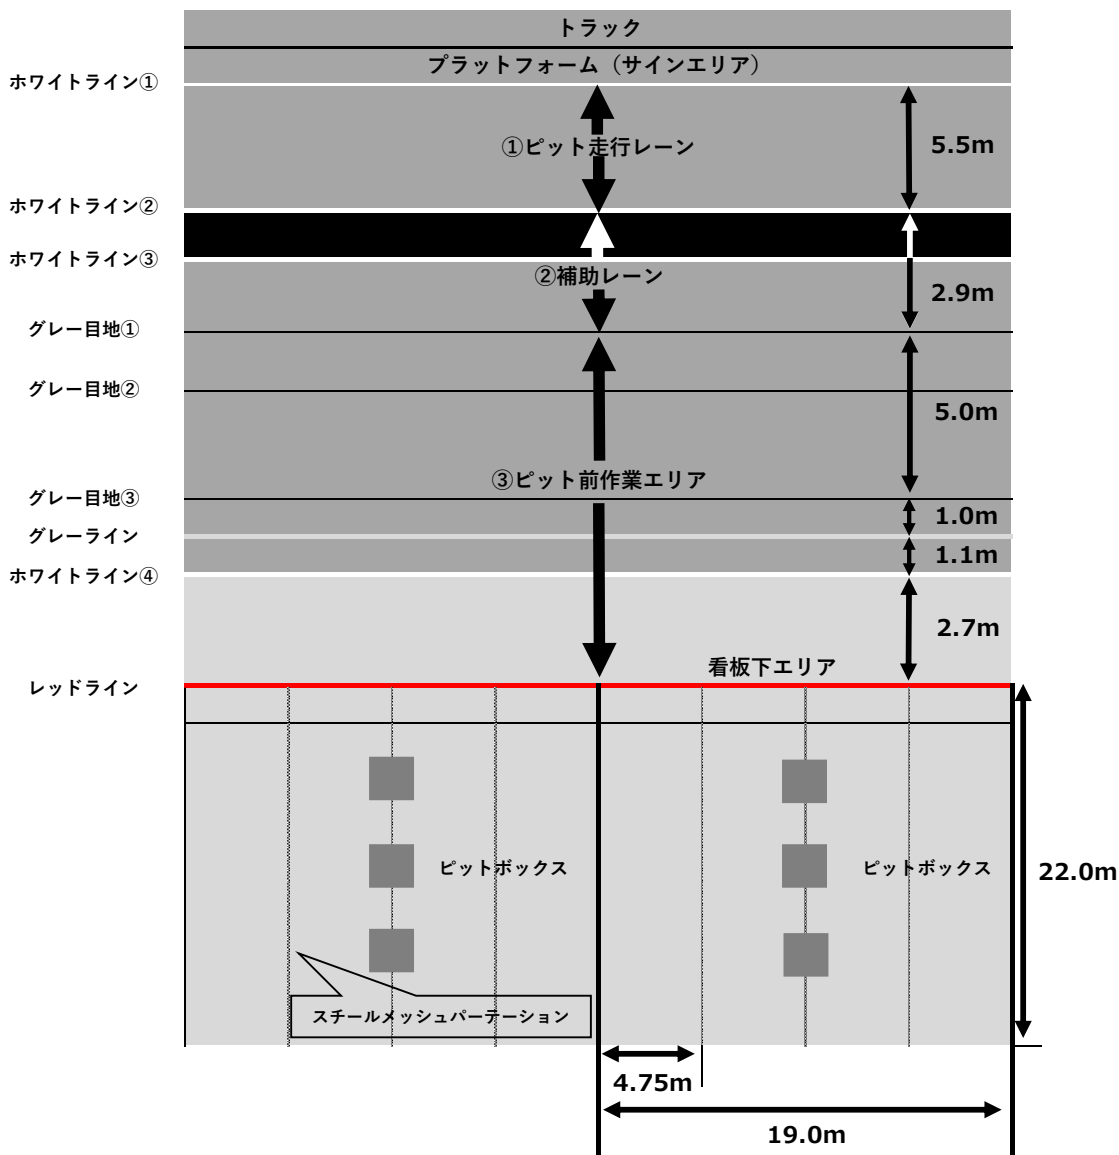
トラック
プラットフォーム（サインエリア）
ホワイトライン①
①ピット走行レーン
5.5m
ホワイトライン②
ホワイトライン③
②補助レーン
2.9m
グレー目地①
グレー目地②
5.0m
③ピット前作業エリア
グレー目地③
1.0m
グレーライン
1.1m
ホワイトライン④
2.7m
看板下エリア
レッドライン
ピットボックス
ピットボックス
22.0m
スチールメッシュパーテーション
4.75m
19.0m